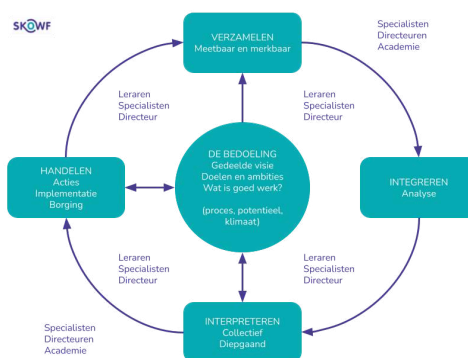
SKOWF

VERZAMELEN
Meetbaar en merkbaar

Specialisten
Directeuren
Academie

Leraren
Specialisten
Directeur

Leraren
Specialisten
Directeur

HANDELEN
Acties
Implementatie
Borging

DE BEDOELING
Gedeelde visie
Doelen en ambities
Wat is goed werk?

(proces, potentieel, klimaat)

INTEGREREN
Analyse

Leraren
Specialisten
Directeur

Leraren
Specialisten
Directeur

Specialisten
Directeuren
Academie

INTERPRETEREN
Collectief
Diepgaand